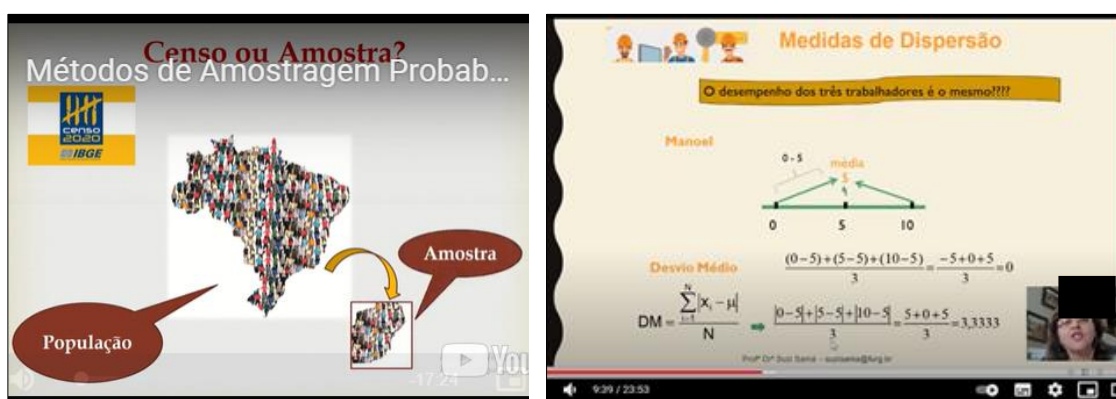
Censo ou Amostra?
Métodos de Amostragem Probab...

censo 2020
IBGE

Amostra

População

-17:24

Medidas de Dispersão

O desempenho dos três trabalhadores é o mesmo????

Manoel

0 - 5

média

5

0

5

10

Desvio Médio

$\frac{(0-5)+(5-5)+(10-5)}{3}=\frac{-5+0+5}{3}=0$

$DM=\frac{\sum_{i=1}^{N}|x_i-\mu|}{N}$ ⇒ $\frac{|0-5|+|5-5|+|10-5|}{3}=\frac{5+0+5}{3}=3,3333$

Profª Drª Suzi Samá - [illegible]

9:39 / 23:53